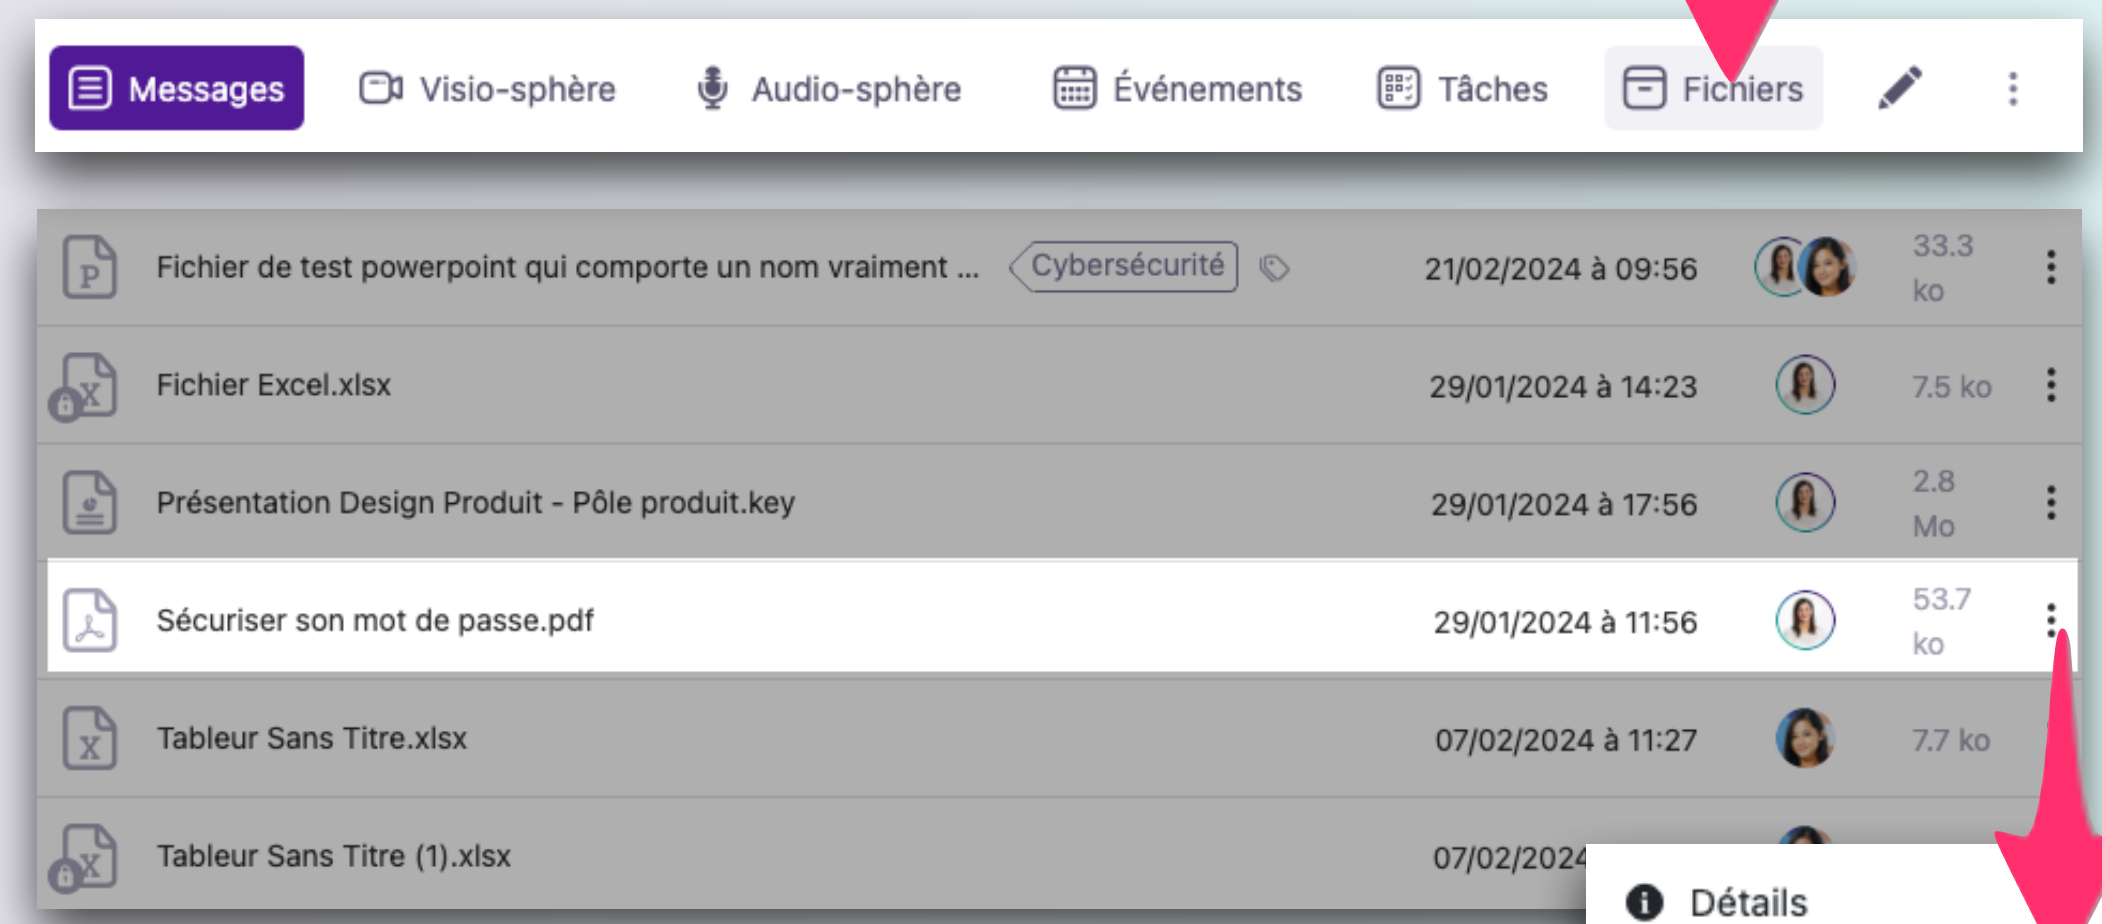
Messages Visio-sphère Audio-sphère Événements Tâches Fichiers

| | | | |
|---|---|---|---|
| Fichier de test powerpoint qui comporte un nom vraiment ... Cybersécurité | 21/02/2024 à 09:56 | 33.3 ko |
| Fichier Excel.xlsx | 29/01/2024 à 14:23 | 7.5 ko |
| Présentation Design Produit - Pôle produit.key | 29/01/2024 à 17:56 | 2.8 Mo |
| Sécuriser son mot de passe.pdf | 29/01/2024 à 11:56 | 53.7 ko |
| Tableur Sans Titre.xlsx | 07/02/2024 à 11:27 | 7.7 ko |
| Tableur Sans Titre (1).xlsx | 07/02/2024 | |

Détails